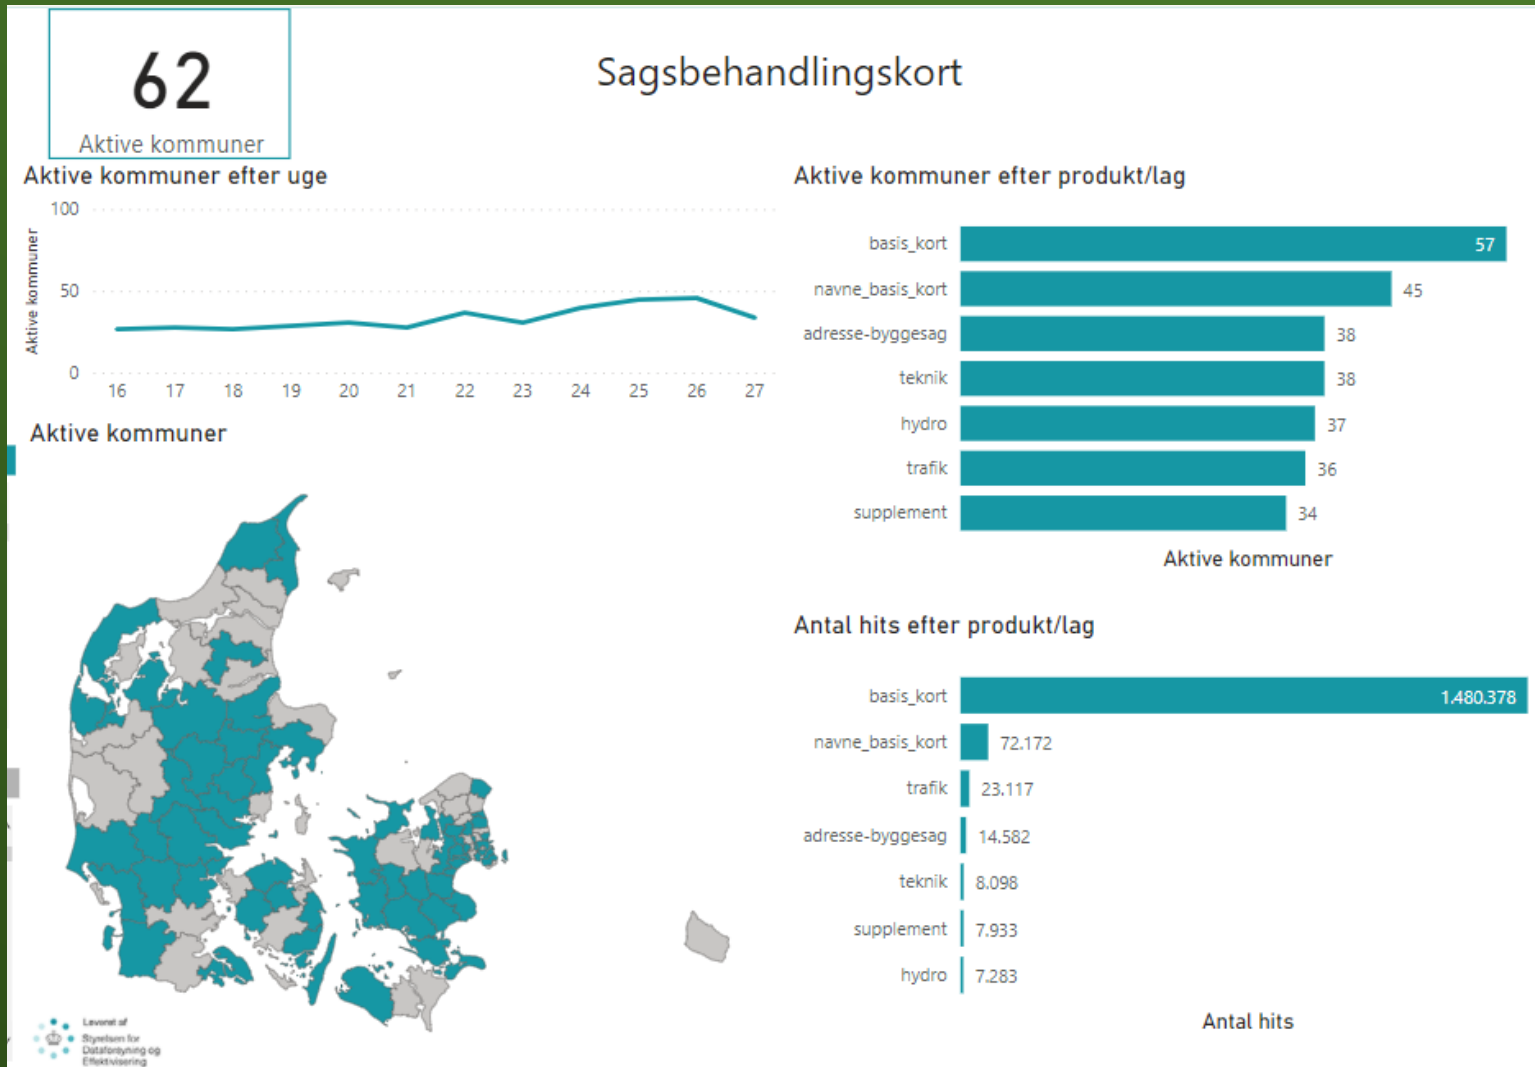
62
Aktive kommuner

Sagsbehandlingskort

Aktive kommuner efter uge

Aktive kommuner

100
50
0

16 17 18 19 20 21 22 23 24 25 26 27

Aktive kommuner efter produkt/lag

| | |
|---|---|
| basis_kort | 57 |
| navne_basis_kort | 45 |
| adresse-byggesag | 38 |
| teknik | 38 |
| hydro | 37 |
| trafik | 36 |
| supplement | 34 |

Aktive kommuner

Aktive kommuner

Antal hits efter produkt/lag

| | |
|---|---|
| basis_kort | 1.480.378 |
| navne_basis_kort | 72.172 |
| trafik | 23.117 |
| adresse-byggesag | 14.582 |
| teknik | 8.098 |
| supplement | 7.933 |
| hydro | 7.283 |

Antal hits

Leveret af
Styrelsen for Dataforsyning og Effektivisering